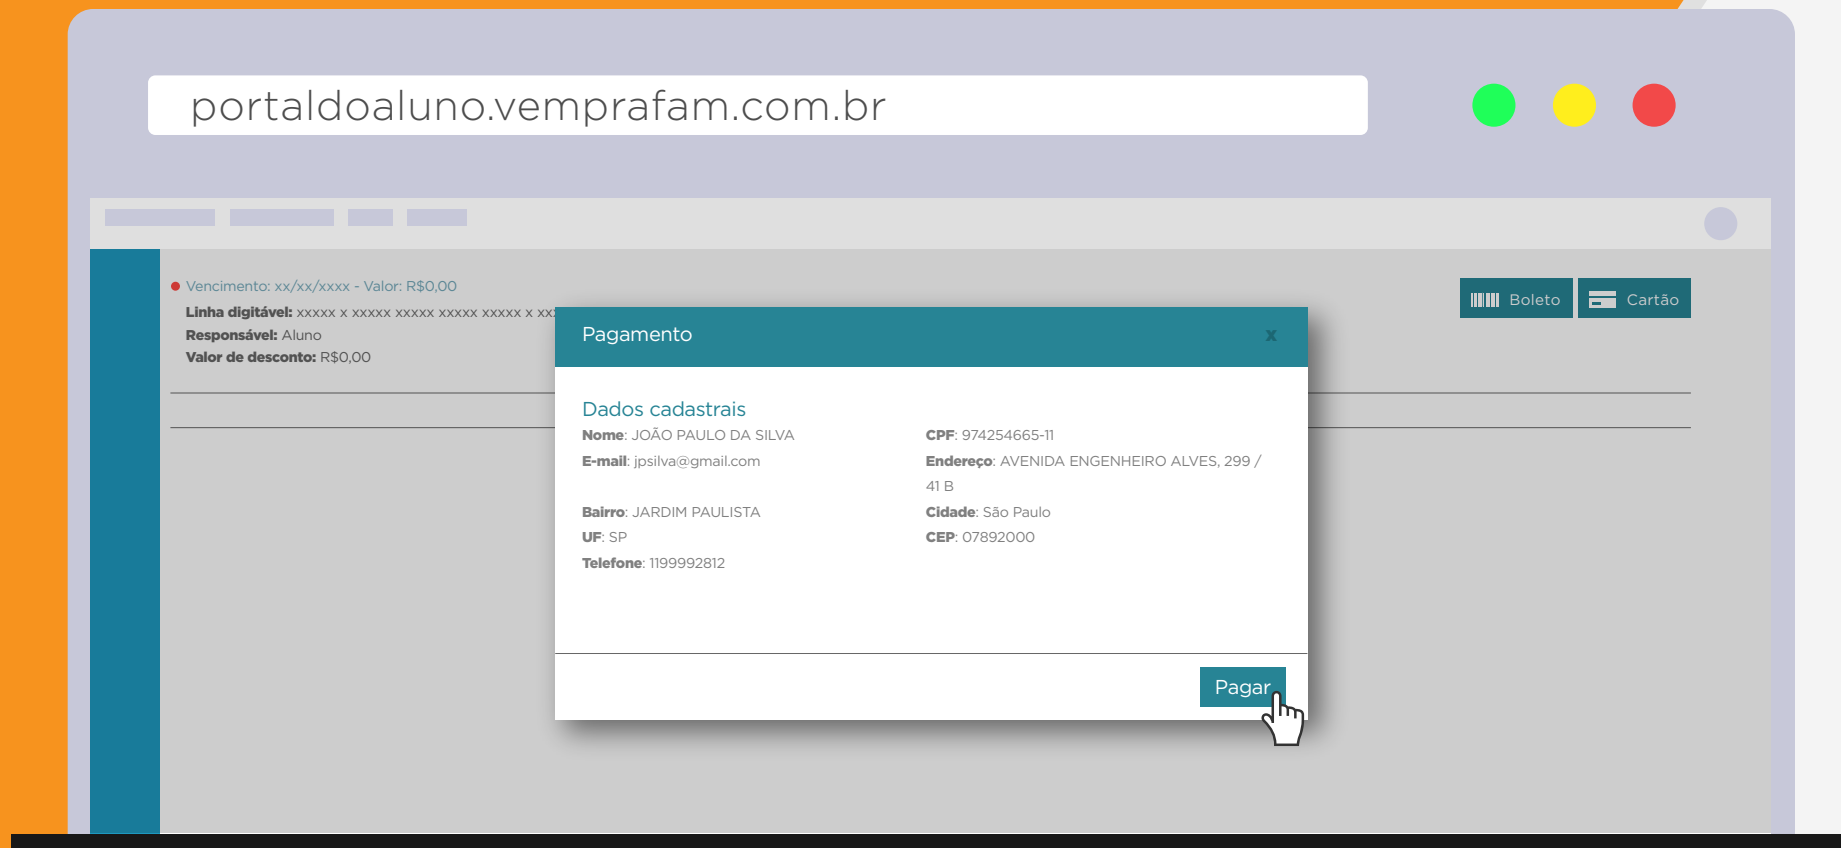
portaldoaluno.vemprafam.com.br

Vencimento: xx/xx/xxxx - Valor: R$0,00
**Linha digitável:** xxxxx x xxxxx xxxxx xxxxx xxxxx x xx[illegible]
**Responsável:** Aluno
**Valor de desconto:** R$0,00

Boleto
Cartão

Pagamento
x

Dados cadastrais
**Nome**: JOÃO PAULO DA SILVA
**E-mail**: jpsilva@gmail.com

**Bairro**: JARDIM PAULISTA
**UF**: SP
**Telefone**: 1199992812

**CPF**: 974254665-11
**Endereço**: AVENIDA ENGENHEIRO ALVES, 299 / 41 B
**Cidade**: São Paulo
**CEP**: 07892000

Pagar